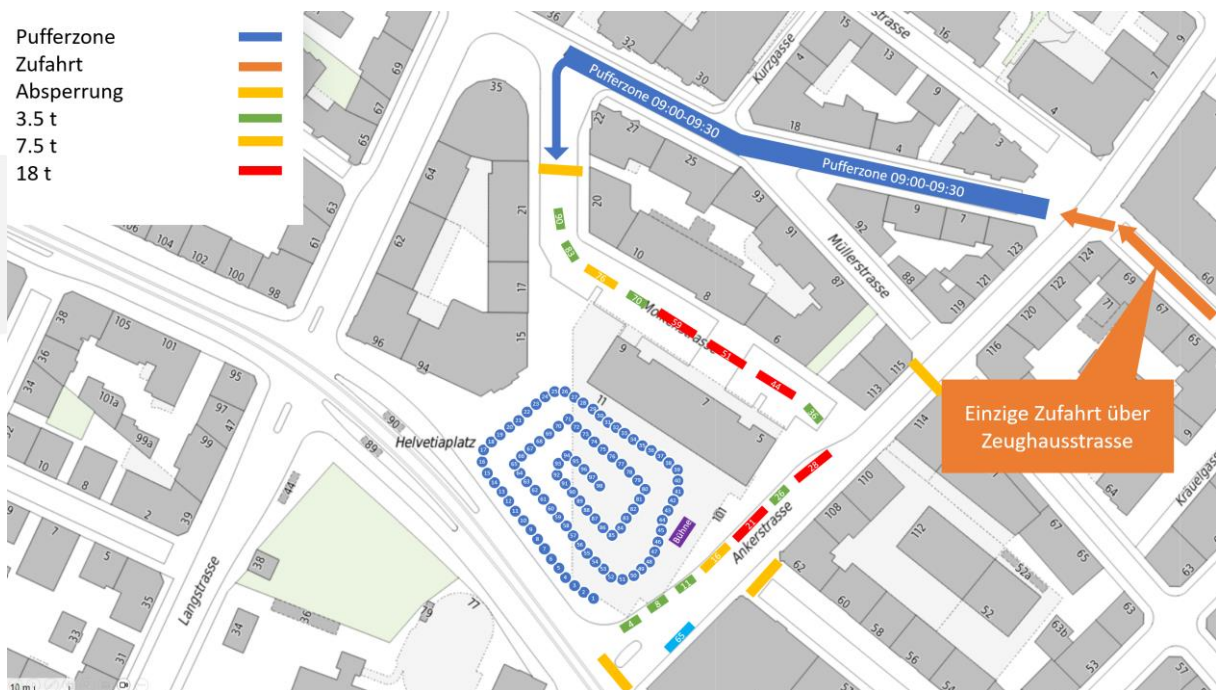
Pufferzone
Zufahrt
Absperrung
3.5 t
7.5 t
18 t

Pufferzone 09:00-09:30
Pufferzone 09:00-09:30

Einzige Zufahrt über Zeughausstrasse

Kurzgasse
strasse
Müllerstrasse
Molkenstrasse
Ankerstrasse
Langstrasse
Helvetiaplatz
Bühne
Kräuelgasse

36 32 30 15 13 16 9 4 18 9 3 35 69 67 65 63 61 98 100 102 104 106 64 62 21 17 15 96 94 22 27 25 20 10 93 91 8 87 6 9 7 5 11 92 9 7 5 88 121 123 119 124 122 120 116 71 69 67 65 60 114 113 115 110 108 112 62 60 58 56 52 52a 63 63a 53 57 64 67 65 9 38 105 101 36 34 101a 99a 95 97 99 47 10 8 2 39 44 90 89 38 36 34 33 31 5 35 71 79 101

30 33 26 20 59 51 44 36 28 26 21 16 11 8 4 65